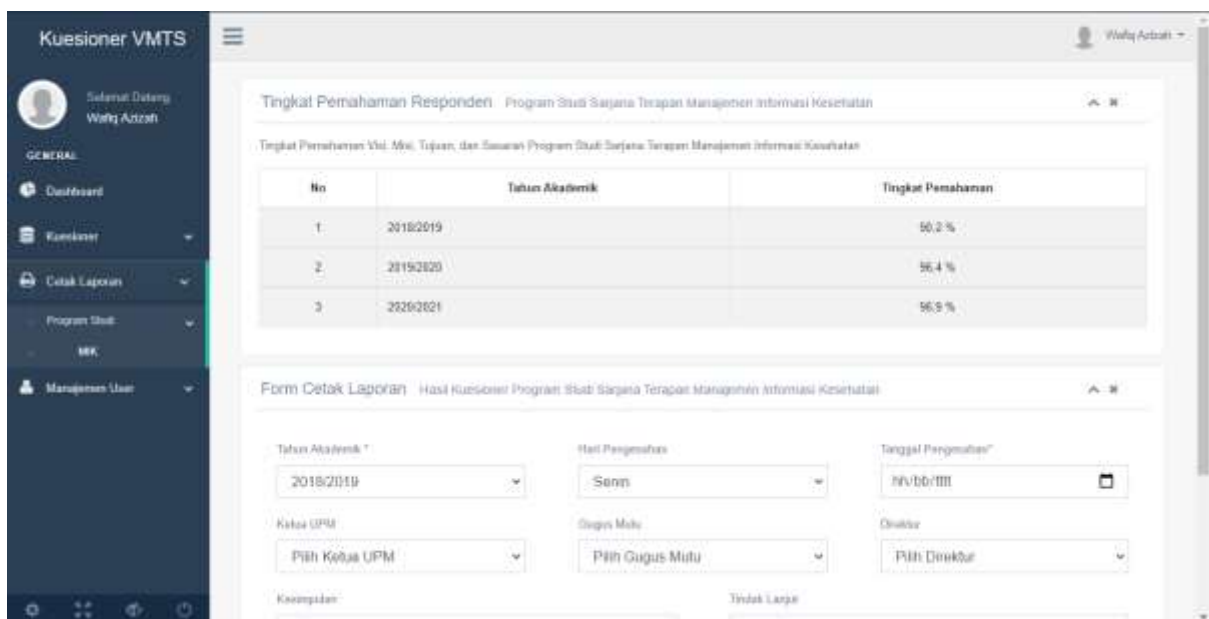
Kuesioner VMTS

Selamat Datang
Wafiq Azizah

GENERAL

Dashboard

Kuesioner

Cetak Laporan

Program Studi

MK

Manajemen User

Wafiq Azizah

Tingkat Pemahaman Responden Program Studi Sarjana Terapan Manajemen Informasi Kesehatan

Tingkat Pemahaman Visi, Misi, Tujuan, dan Sasaran Program Studi Sarjana Terapan Manajemen Informasi Kesehatan

| No | Tahun Akademik | Tingkat Pemahaman |
|---|---|---|
| 1 | 2018/2019 | 90.2 % |
| 2 | 2019/2020 | 96.4 % |
| 3 | 2020/2021 | 96.9 % |

Form Cetak Laporan Hasil Kuesioner Program Studi Sarjana Terapan Manajemen Informasi Kesehatan

Tahun Akademik *
2018/2019

Hari Pengesahan
Senin

Tanggal Pengesahan*
hh/bb/tttt

Ketua UPM
Pilih Ketua UPM

Gugus Mutu
Pilih Gugus Mutu

Direktur
Pilih Direktur

Kesimpulan

Tindak Lanjut